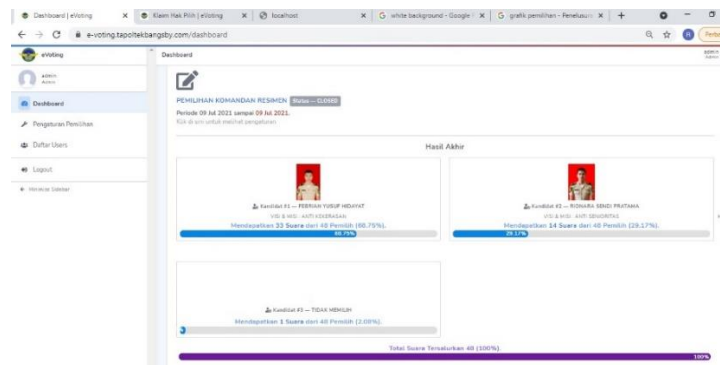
Dashboard | eVoting × Klaim Hak Pilih | eVoting × localhost × white background - Google × grafik pemilihan - Penelusur × +

e-voting.tapoltekbangsby.com/dashboard

eVoting

Dashboard

admin
Admin

Dashboard

Pengaturan Pemilihan

Daftar Users

Logout

Minimize Sidebar

PEMILIHAN KOMANDAN RESIMEN Status : CLOSED

Periode 09 Jul 2021 sampai 09 Jul 2021.

Klik di sini untuk melihat pengaturan.

Hasil Akhir

Kandidat #1 — FEBRIAN YUSUF HIDAYAT

VISI & MISI : ANTI KEKERASAN

Mendapatkan 33 Suara dari 48 Pemilih (68.75%).

68.75%

Kandidat #2 — RIONARA SENDI PRATAMA

VISI & MISI : ANTI SENIORITAS

Mendapatkan 14 Suara dari 48 Pemilih (29.17%).

29.17%

Kandidat #3 — TIDAK MEMILIH

Mendapatkan 1 Suara dari 48 Pemilih (2.08%).

Total Suara Tersalurkan 48 (100%).

100%